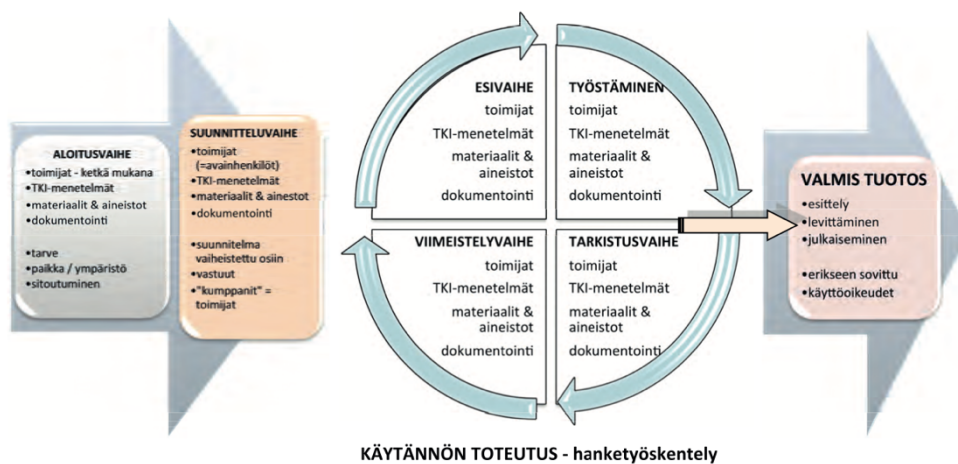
ALOITUSVAIHE
•toimijat - ketkä mukana
•TKI-menetelmät
•materiaalit & aineistot
•dokumentointi

•tarve
•paikka / ympäristö
•sitoutuminen

SUUNNITTELUVAIHE
•toimijat (=avainhenkilöt)
•TKI-menetelmät
•materiaalit & ainestot
•dokumentointi

•suunnitelma vaiheistettu osiin
•vastuut
•"kumppanit" = toimijat

ESIVAIHE
toimijat
TKI-menetelmät
materiaalit & aineistot
dokumentointi

TYÖSTÄMINEN
toimijat
TKI-menetelmät
materiaalit & aineistot
dokumentointi

VIIMEISTELYVAIHE
toimijat
TKI-menetelmät
materiaalit & aineistot
dokumentointi

TARKISTUSVAIHE
toimijat
TKI-menetelmät
materiaalit & aineistot
dokumentointi

VALMIS TUOTOS
•esittely
•levittäminen
•julkaiseminen

•erikseen sovittu
•käyttöoikeudet

KÄYTÄNNÖN TOTEUTUS - hanketyöskentely